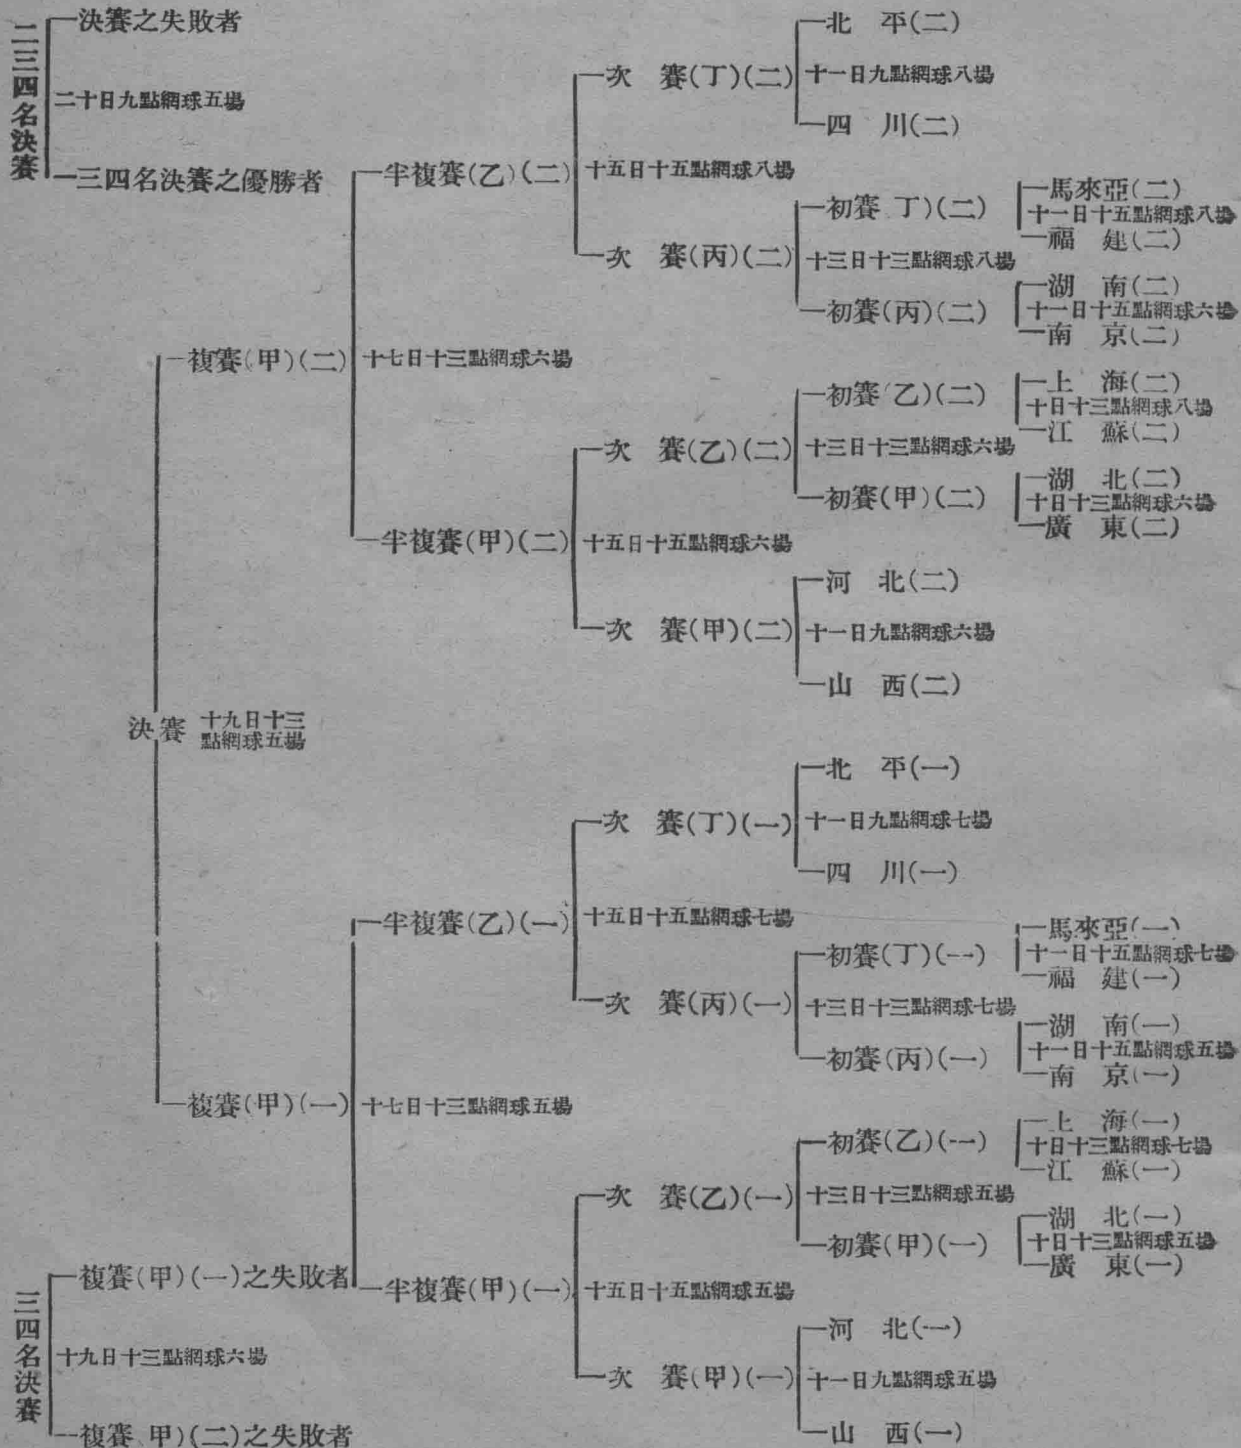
二三四名決賽
決賽之失敗者
二十日九點網球五場
三四名決賽之優勝者

北平(二)
十一日九點網球八場
四川(二)
次賽(丁)(二)
半複賽(乙)(二)
十五日十五點網球八場
馬來亞(二)
十一日十五點網球八場
福建(二)
初賽(丁)(二)
次賽(丙)(二)
十三日十三點網球八場
湖南(二)
十一日十五點網球六場
南京(二)
初賽(丙)(二)
複賽(甲)(二)
十七日十三點網球六場
上海(二)
十日十三點網球八場
江蘇(二)
初賽(乙)(二)
次賽(乙)(二)
十三日十三點網球六場
湖北(二)
十日十三點網球六場
廣東(二)
初賽(甲)(二)
半複賽(甲)(二)
十五日十五點網球六場
河北(二)
次賽(甲)(二)
十一日九點網球六場
山西(二)

決賽 十九日十三點網球五場

北平(一)
十一日九點網球七場
四川(一)
次賽(丁)(一)
半複賽(乙)(一)
十五日十五點網球七場
馬來亞(一)
十一日十五點網球七場
福建(一)
初賽(丁)(一)
次賽(丙)(一)
十三日十三點網球七場
湖南(一)
十一日十五點網球五場
南京(一)
初賽(丙)(一)
複賽(甲)(一)
十七日十三點網球五場
上海(一)
十日十三點網球七場
江蘇(一)
初賽(乙)(一)
次賽(乙)(一)
十三日十三點網球五場
湖北(一)
十日十三點網球五場
廣東(一)
初賽(甲)(一)
半複賽(甲)(一)
十五日十五點網球五場
河北(一)
次賽(甲)(一)
十一日九點網球五場
山西(一)

三四名決賽
複賽(甲)(一)之失敗者
十九日十三點網球六場
複賽(甲)(二)之失敗者